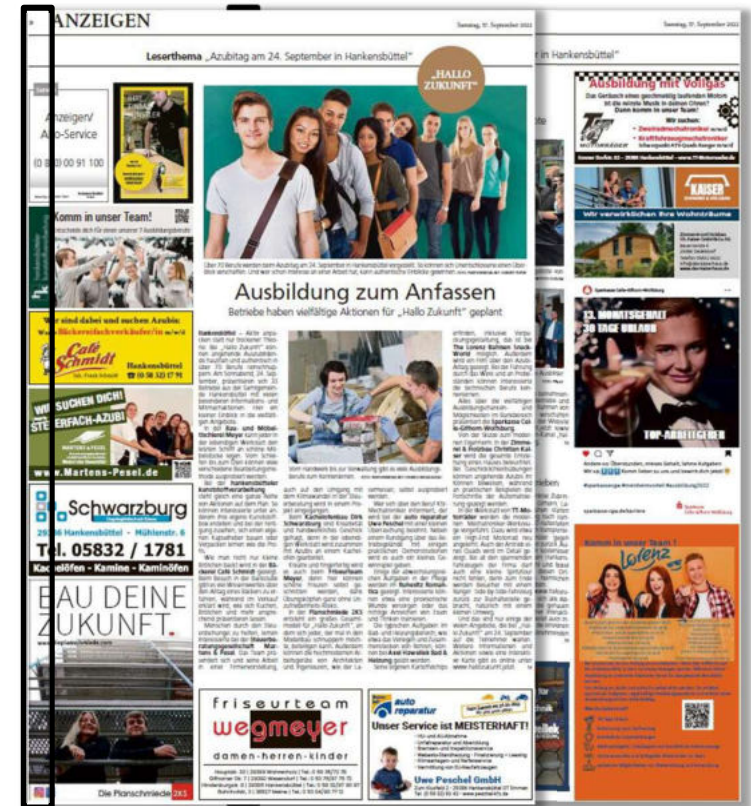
ANZEIGEN

Samstag, 17. September 2022

Leserthema „Azubitag am 24. September in Hankensbüttel"

„HALLO ZUKUNFT"

Anzeigen/ Auto-Service

(0 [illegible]) 00 91 100

Komm in unser Team!

Wir sind dabei und suchen Azubis:

Café Schmidt

Hankensbüttel

WIR SUCHEN DICH! STEUERFACH-AZUBI

www.Martens-Pesel.de

Schwarzburg

29386 Hankensbüttel · Mühlenstr. 6

Tel. 05832 / 1781

Kachelöfen - Kamine - Kaminöfen

BAU DEINE ZUKUNFT.

Die Planschmiede

Ausbildung zum Anfassen

Betriebe haben vielfältige Aktionen für „Hallo Zukunft" geplant

friseurteam wegmeyer

damen-herren-kinder

auto reparatur

Unser Service ist MEISTERHAFT!

Uwe Peschel GmbH

in Hankensbüttel"

Samstag, 17. September 2022

Ausbildung mit Vollgas

Wir verwirklichen Ihre Wohnträume

KAISER

13. MONATSGEHALT 30 TAGE URLAUB

TOP-ARBEITGEBER

Komm in unser Team!

Lorenz